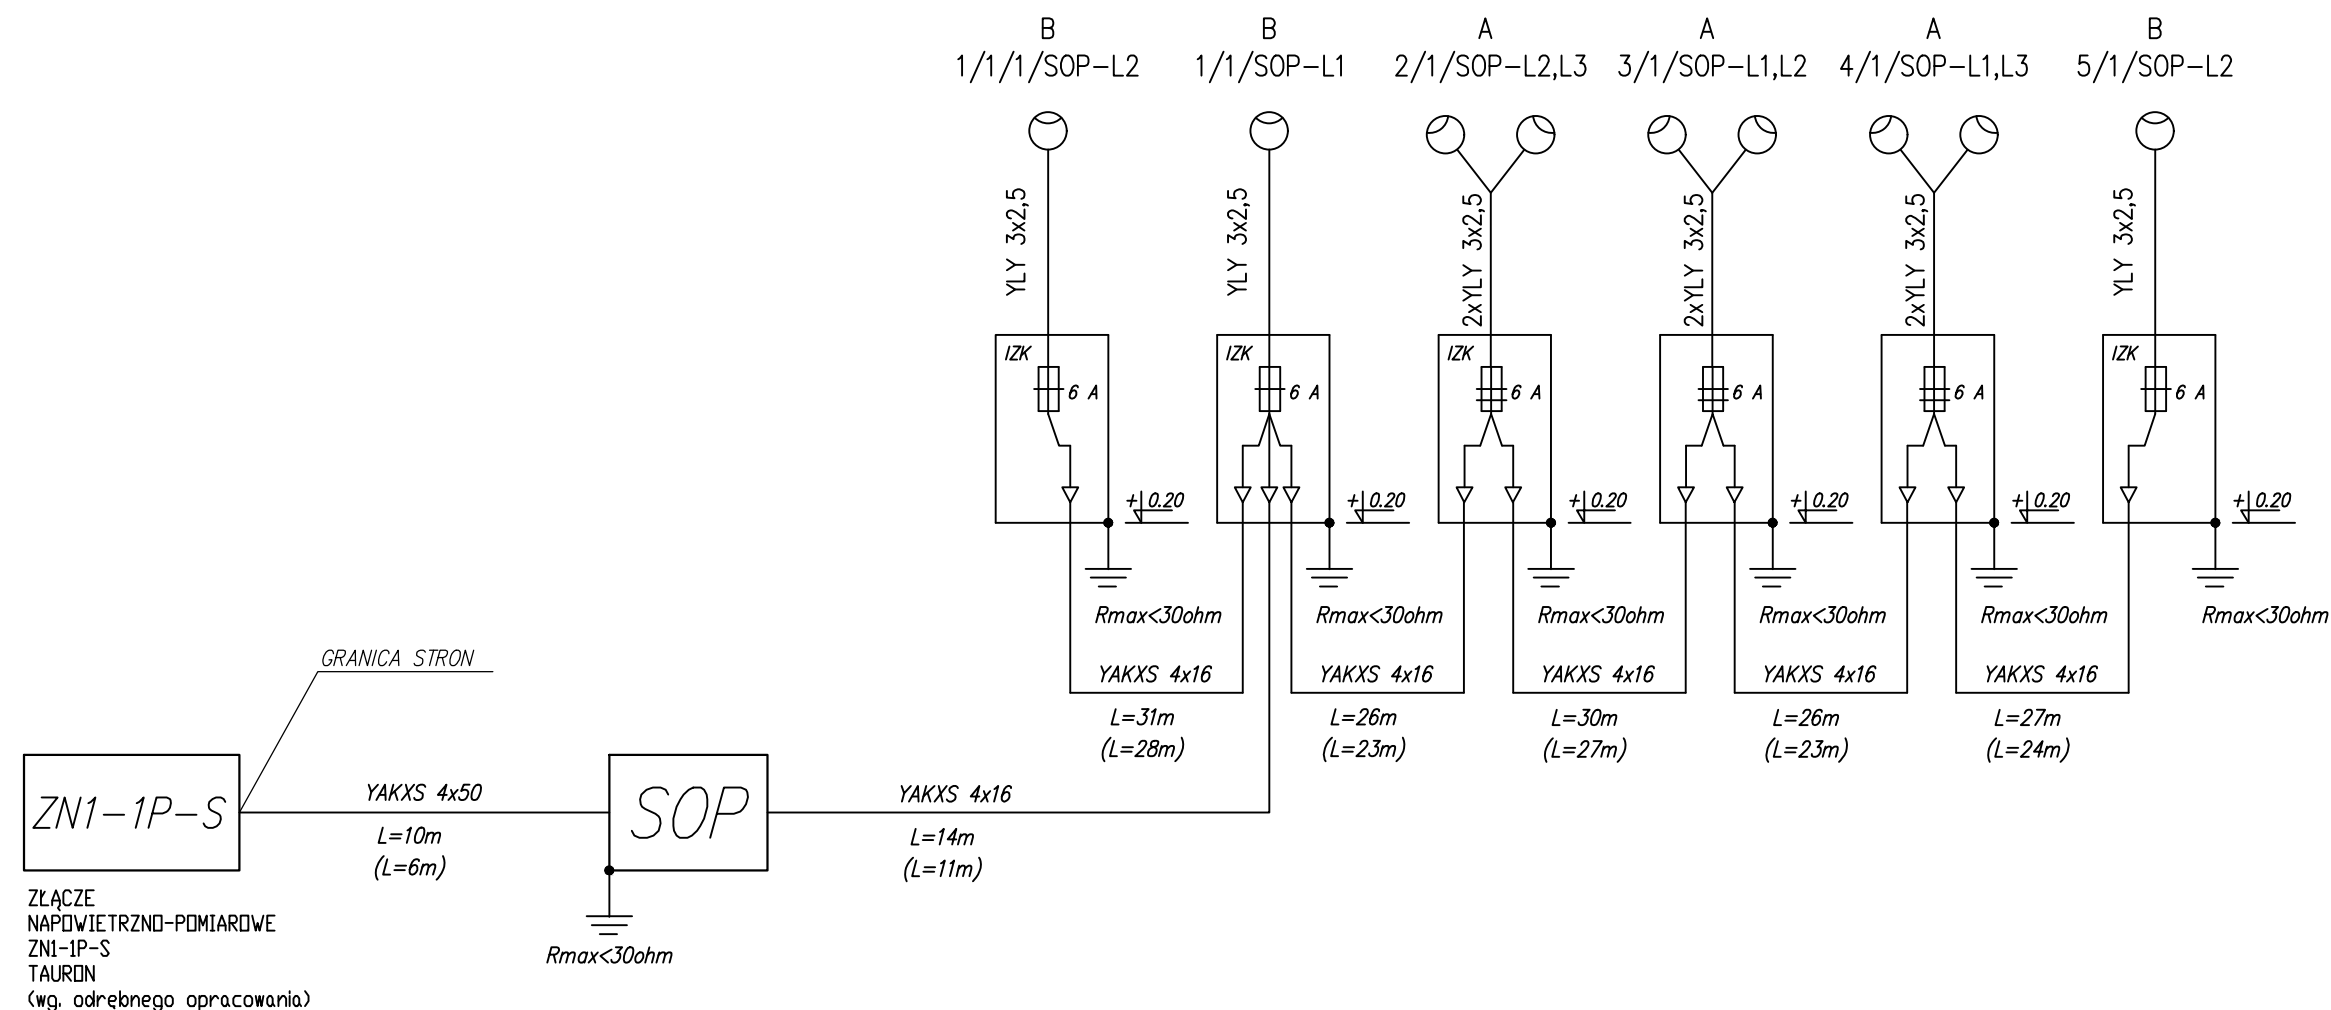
B
1/1/1/SOP-L2

B
1/1/SOP-L1

A
2/1/SOP-L2,L3

A
3/1/SOP-L1,L2

A
4/1/SOP-L1,L3

B
5/1/SOP-L2

YLY 3x2,5

YLY 3x2,5

2xYLY 3x2,5

2xYLY 3x2,5

2xYLY 3x2,5

YLY 3x2,5

IZK
6 A
+0.20

IZK
6 A
+0.20

IZK
6 A
+0.20

6 A
+0.20

6 A
+0.20

IZK
6 A
+0.20

Rmax<30ohm

Rmax<30ohm

Rmax<30ohm

Rmax<30ohm

Rmax<30ohm

Rmax<30ohm

YAKXS 4x16
L=31m
(L=28m)

YAKXS 4x16
L=26m
(L=23m)

YAKXS 4x16
L=30m
(L=27m)

YAKXS 4x16
L=26m
(L=23m)

YAKXS 4x16
L=27m
(L=24m)

GRANICA STRON

ZN1-1P-S

YAKXS 4x50
L=10m
(L=6m)

SOP

YAKXS 4x16
L=14m
(L=11m)

Rmax<30ohm

ZŁĄCZE
NAPOWIETRZNO-POMIAROWE
ZN1-1P-S
TAURON
(wg. odrębnego opracowania)